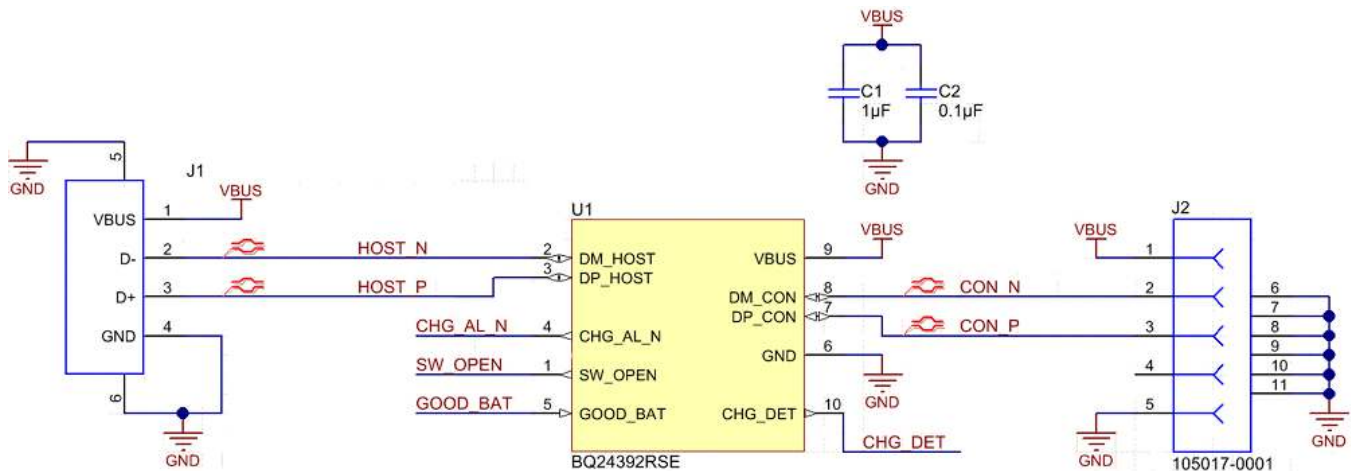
VBUS

C1
1µF

C2
0.1µF

GND

GND

5

J1

VBUS

VBUS 1

D- 2

D+ 3

GND 4

6

GND

HOST_N

HOST_P

CHG_AL_N

SW_OPEN

GOOD_BAT

U1

2 DM_HOST
3 DP_HOST
4 CHG_AL_N
1 SW_OPEN
5 GOOD_BAT

VBUS 9
DM_CON 8
DP_CON 7
GND 6
CHG_DET 10

BQ24392RSE

VBUS

GND

CHG_DET

CON_N

CON_P

VBUS

J2

1
2
3
4
5

6
7
8
9
10
11

GND

GND

105017-0001